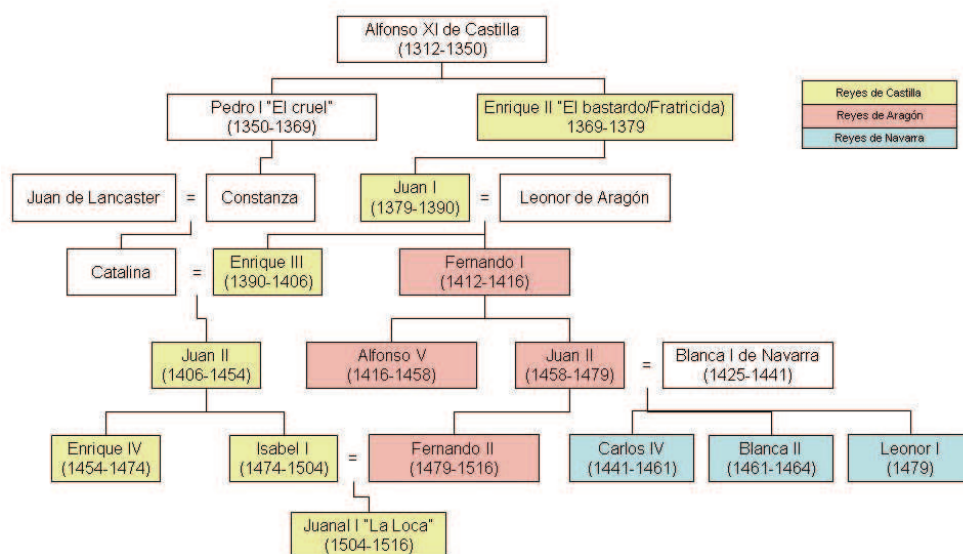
Alfonso XI de Castilla
(1312-1350)

Reyes de Castilla
Reyes de Aragón
Reyes de Navarra

Pedro I "El cruel"
(1350-1369)

Enrique II "El bastardo/Fratricida)
1369-1379

Juan de Lancaster = Constanza

Juan I
(1379-1390) = Leonor de Aragón

Catalina = Enrique III
(1390-1406)

Fernando I
(1412-1416)

Juan II
(1406-1454)

Alfonso V
(1416-1458)

Juan II
(1458-1479) = Blanca I de Navarra
(1425-1441)

Enrique IV
(1454-1474)

Isabel I
(1474-1504) = Fernando II
(1479-1516)

Carlos IV
(1441-1461)

Blanca II
(1461-1464)

Leonor I
(1479)

Juanal I "La Loca"
(1504-1516)